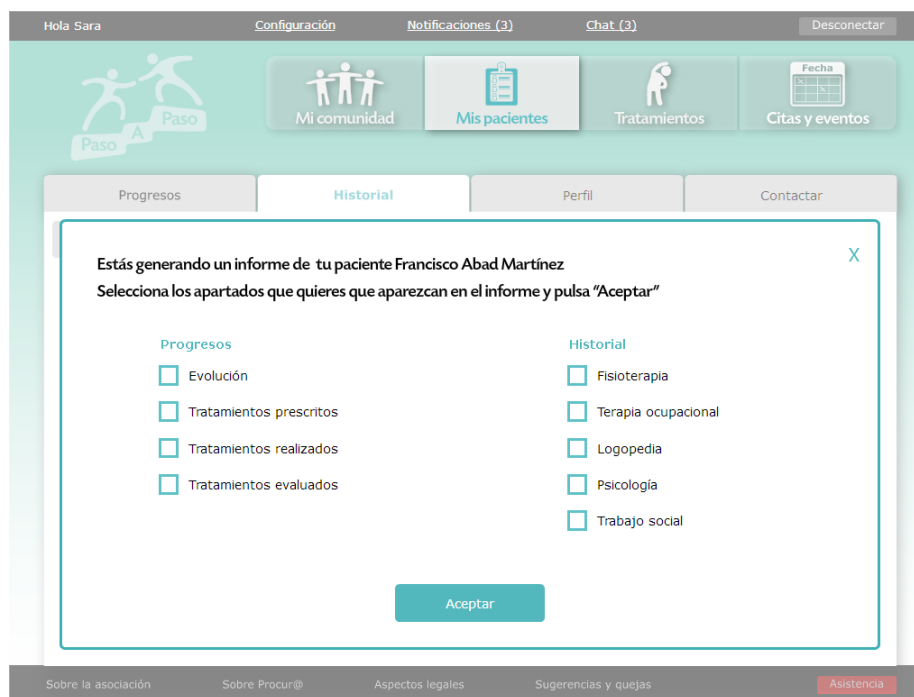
Hola Sara
Configuración
Notificaciones (3)
Chat (3)
Desconectar

Paso A Paso

Mi comunidad
Mis pacientes
Tratamientos
Fecha
Citas y eventos

Progresos
Historial
Perfil
Contactar

Estás generando un informe de tu paciente Francisco Abad Martínez
Selecciona los apartados que quieres que aparezcan en el informe y pulsa "Aceptar"

X

Progresos
Evolución
Tratamientos prescritos
Tratamientos realizados
Tratamientos evaluados

Historial
Fisioterapia
Terapia ocupacional
Logopedia
Psicología
Trabajo social

Aceptar

Sobre la asociación
Sobre Procur@
Aspectos legales
Sugerencias y quejas
Asistencia